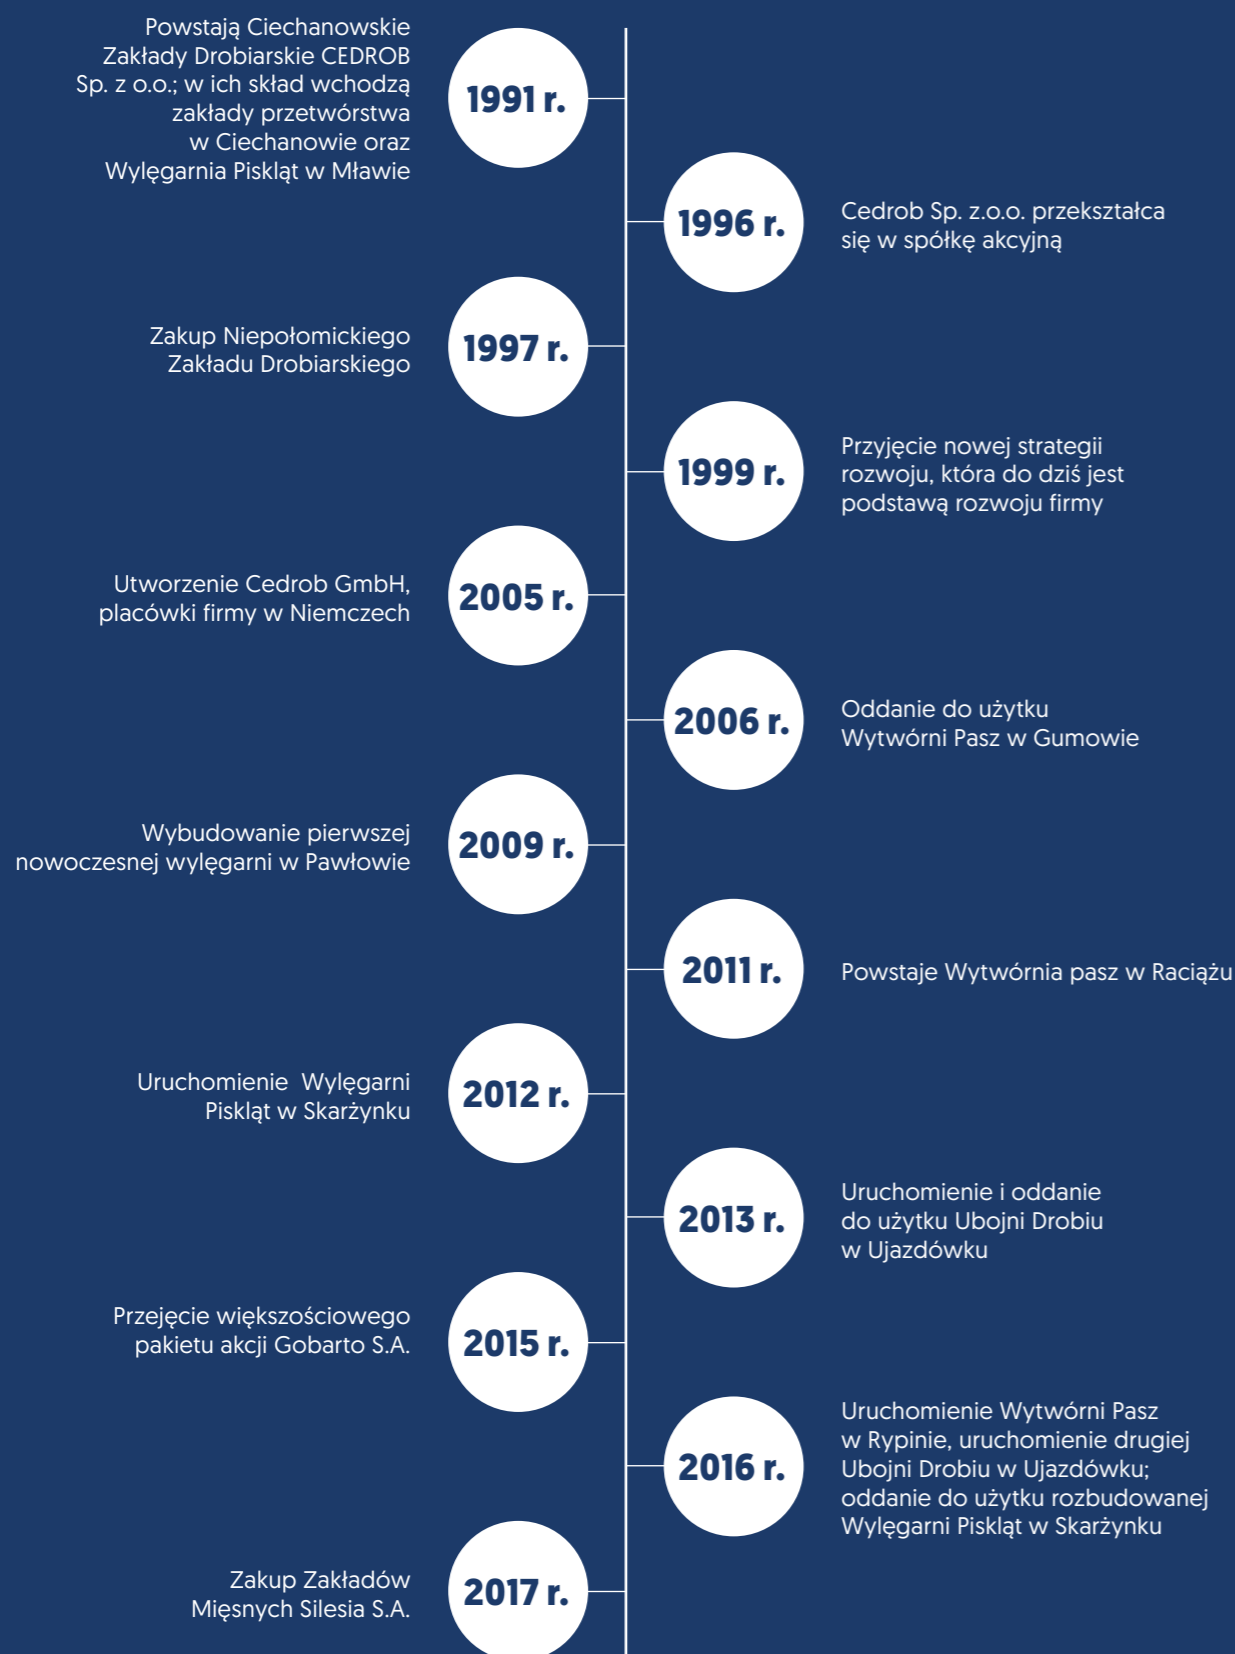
Powstają Ciechanowskie Zakłady Drobiarskie CEDROB Sp. z o.o.; w ich skład wchodzą zakłady przetwórstwa w Ciechanowie oraz Wylęgarnia Piskląt w Mławie

1991 r.

1996 r.

Cedrob Sp. z.o.o. przekształca się w spółkę akcyjną

Zakup Niepołomickiego Zakładu Drobiarskiego

1997 r.

1999 r.

Przyjęcie nowej strategii rozwoju, która do dziś jest podstawą rozwoju firmy

Utworzenie Cedrob GmbH, placówki firmy w Niemczech

2005 r.

2006 r.

Oddanie do użytku Wytwórni Pasz w Gumowie

Wybudowanie pierwszej nowoczesnej wylęgarni w Pawłowie

2009 r.

2011 r.

Powstaje Wytwórnia pasz w Raciążu

Uruchomienie Wylęgarni Piskląt w Skarżynku

2012 r.

2013 r.

Uruchomienie i oddanie do użytku Ubojni Drobiu w Ujazdówku

Przejęcie większościowego pakietu akcji Gobarto S.A.

2015 r.

2016 r.

Uruchomienie Wytwórni Pasz w Rypinie, uruchomienie drugiej Ubojni Drobiu w Ujazdówku; oddanie do użytku rozbudowanej Wylęgarni Piskląt w Skarżynku

Zakup Zakładów Mięsnych Silesia S.A.

2017 r.